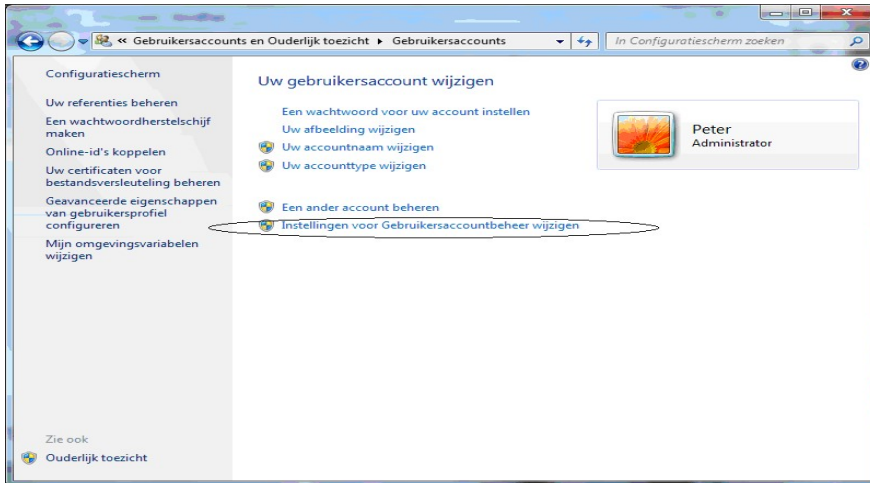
« Gebruikersaccounts en Ouderlijk toezicht ▸ Gebruikersaccounts

In Configuratiescherm zoeken

Configuratiescherm

Uw referenties beheren

Een wachtwoordherstelschijf maken

Online-id's koppelen

Uw certificaten voor bestandsversleuteling beheren

Geavanceerde eigenschappen van gebruikersprofiel configureren

Mijn omgevingsvariabelen wijzigen

Zie ook

Ouderlijk toezicht

Uw gebruikersaccount wijzigen

Een wachtwoord voor uw account instellen

Uw afbeelding wijzigen

Uw accountnaam wijzigen

Uw accounttype wijzigen

Een ander account beheren

Instellingen voor Gebruikersaccountbeheer wijzigen

Peter
Administrator